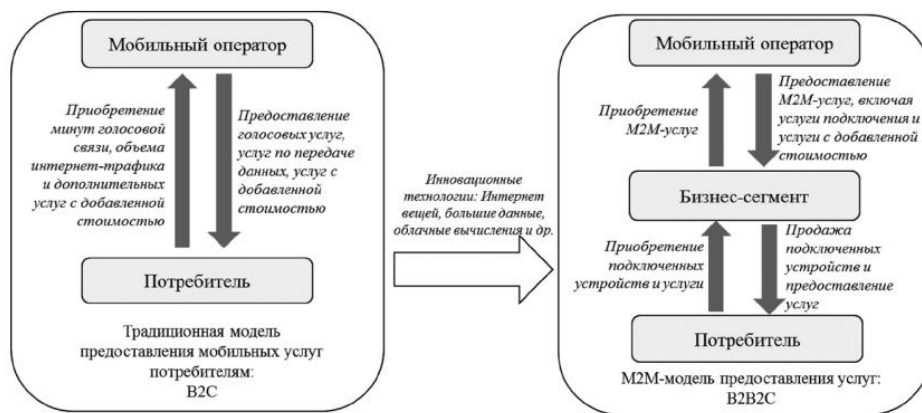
Мобильный оператор

Приобретение минут голосовой связи, объема интернет-трафика и дополнительных услуг с добавленной стоимостью

Предоставление голосовых услуг, услуг по передаче данных, услуг с добавленной стоимостью

Потребитель

Традиционная модель предоставления мобильных услуг потребителям: B2C

Инновационные технологии: Интернет вещей, большие данные, облачные вычисления и др.

Мобильный оператор

Приобретение M2M-услуг

Предоставление M2M-услуг, включая услуги подключения и услуги с добавленной стоимостью

Бизнес-сегмент

Приобретение подключенных устройств и услуги

Продажа подключенных устройств и предоставление услуг

Потребитель

M2M-модель предоставления услуг: B2B2C